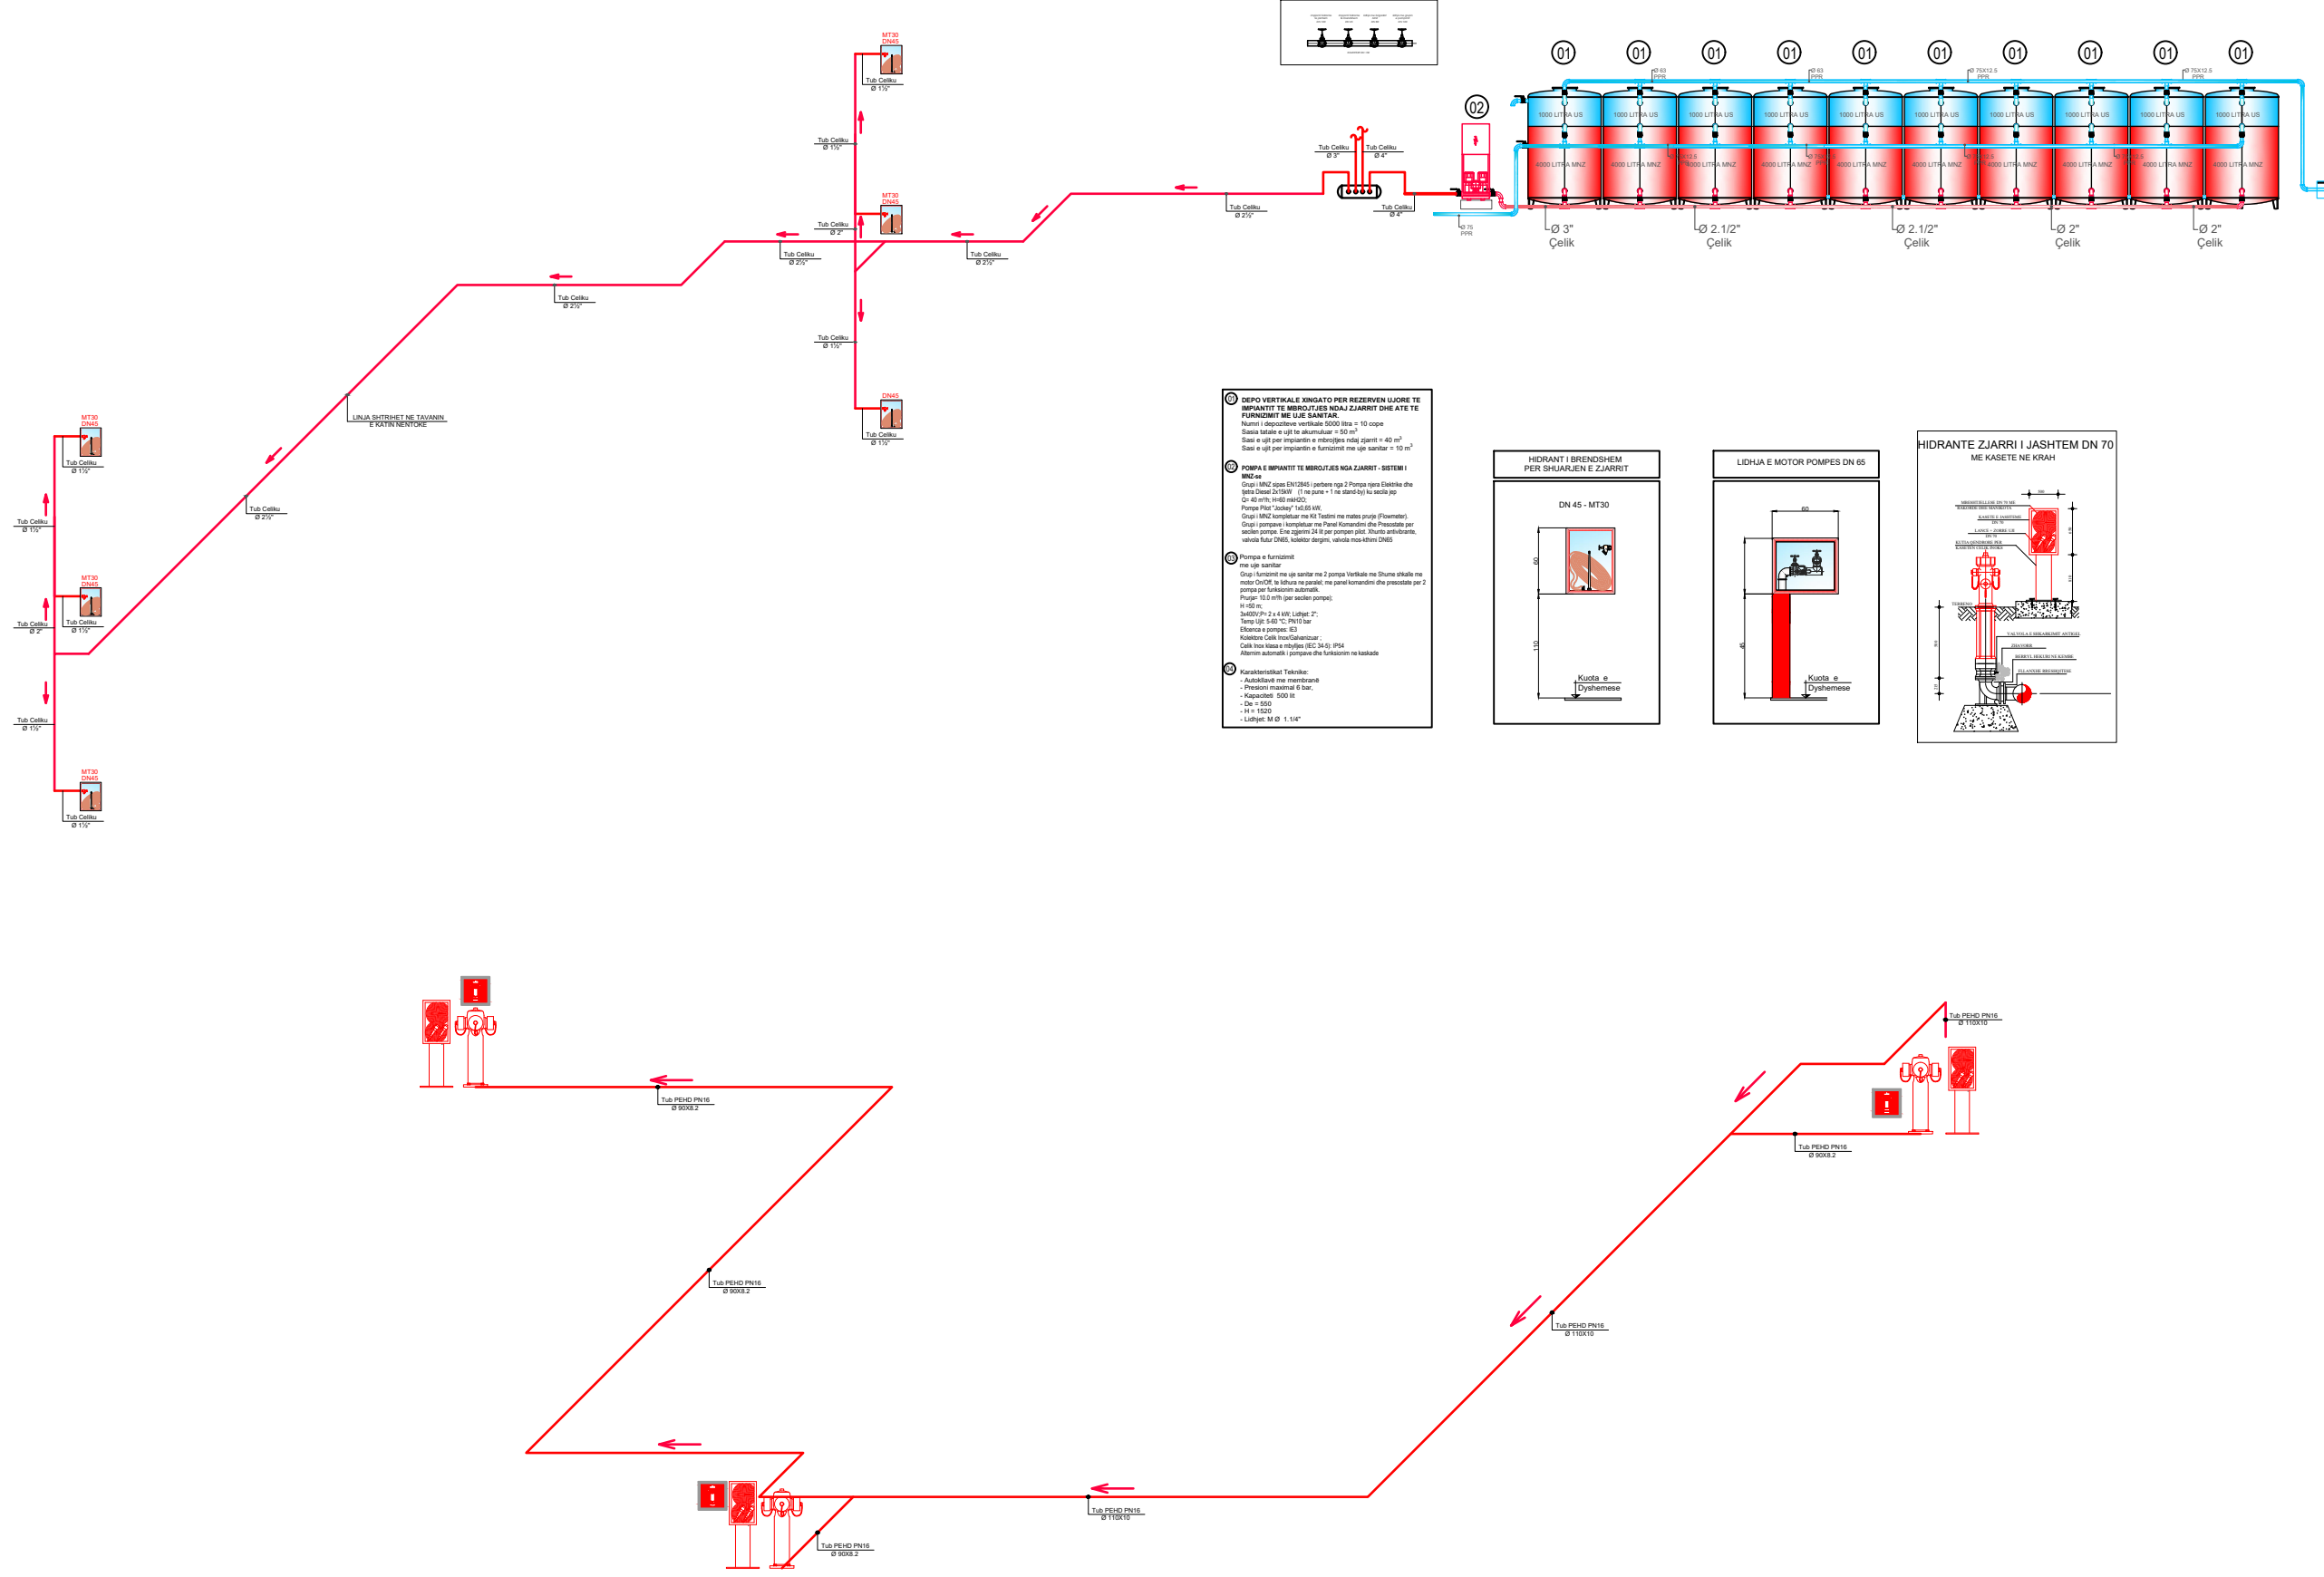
MT30
DN45
Tub Celiku
Ø 1½"

Tub Celiku
Ø 1½"

MT30
DN45

Tub Celiku
Ø 2"

Tub Celiku
Ø 2½"

Tub Celiku
Ø 2½"

Tub Celiku
Ø 2½"

Tub Celiku
Ø 1½"

DN45
Tub Celiku
Ø 1½"

Tub Celiku
Ø 3"

Tub Celiku
Ø 4"

Tub Celiku
Ø 2½"

Tub Celiku
Ø 4"

Ø 75
PPR

02

01 01 01 01 01 01 01 01 01 01

Ø 63
PPR

Ø 63
PPR

Ø 75X12.5
PPR

Ø 75X12.5
PPR

1000 LITRA US
1000 LITRA US
1000 LITRA US
1000 LITRA US
1000 LITRA US
1000 LITRA US
1000 LITRA US
1000 LITRA US
1000 LITRA US
1000 LITRA US

4000 LITRA MNZ
4000 LITRA MNZ
4000 LITRA MNZ
4000 LITRA MNZ
4000 LITRA MNZ
4000 LITRA MNZ
4000 LITRA MNZ
4000 LITRA MNZ
4000 LITRA MNZ
4000 LITRA MNZ

Ø 3"
Çelik

Ø 2.1/2"
Çelik

Ø 2.1/2"
Çelik

Ø 2"
Çelik

Ø 2"
Çelik

Tub Celiku
Ø 2½"

LINJA SHTRIHET NE TAVANIN
E KATIT NENTOKE

Tub Celiku
Ø 2½"

MT30
DN45
Tub Celiku
Ø 1½"

Tub Celiku
Ø 1½"

MT30
DN45
Tub Celiku
Ø 1½"

Tub Celiku
Ø 2"

Tub Celiku
Ø 1½"

MT30
DN45
Tub Celiku
Ø 1½"

01 DEPO VERTIKALE XINGATO PER REZERVEN UJORE TE IMPIANTIT TE MBROJTJES NDAJ ZJARRIT DHE ATE TE FURNIZIMIT ME UJE SANITAR.
Numri i depoziteve vertikale 5000 litra = 10 cope
Sasia tatale e ujit te akumuluar = 50 m$^3$
Sasi e ujit per impiantin e mbrojtjes ndaj zjarrit = 40 m$^3$
Sasi e ujit per impiantin e furnizimit me uje sanitar = 10 m$^3$

02 POMPA E IMPIANTIT TE MBROJTJES NGA ZJARRIT - SISTEMI I MNZ-se
Grupi i MNZ sipas EN12845 i perbere nga 2 Pompa njera Elektrike dhe tjetra Diesel 2x15kW (1 ne pune + 1 ne stand-by) ku secila jep
Q= 40 m³/h; H=60 mH2O;
Pompe Pilot "Jockey" 1x0,65 kW;
Grupi i MNZ kompletuar me Kit Testimi me mates prurje (Flowmeter).
Grupi i pompave i kompletuar me Panel Komandimi dhe Presostate per secilen pompe. Ene zgjerimi 24 lit per pompen pilot. Xhunto antivibrante, valvola flutur DN65, kolektor dergimi, valvola mos-kthimi DN65

03 Pompa e furnizimit me uje sanitar
Grupi i furnizimit me uje sanitar me 2 pompa Vertikale me Shume shkalle me motor On/Off, te lidhura ne paralel; me panel komandimi dhe presostate per 2 pompa per funksionim automatik.
Prurja= 10.0 m³/h (per secilen pompe);
H =50 m;
3x400V;P= 2 x 4 kW; Lidhjet: 2";
Temp Ujit: 5-60 °C; PN10 bar
Eficenca e pompes: IE3
Kolektore Celik Inox/Galvanizuar ;
Celik Inox klasa e mbyljes (IEC 34-5): IP54
Alternim automatik i pompave dhe funksionim ne kaskade

04 Karakteristikat Teknike:
- Autokllavë me membranë
- Presioni maximal 6 bar,
- Kapaciteti 500 lit
- De = 550
- H = 1520
- Lidhjet: M Ø 1.1/4"

HIDRANT I BRENDSHEM
PER SHUARJEN E ZJARRIT
DN 45 - MT30
60
130
Kuota e
Dyshemese

LIDHJA E MOTOR POMPES DN 65
60
45
Kuota e
Dyshemese

HIDRANTE ZJARRI I JASHTEM DN 70
ME KASETE NE KRAH

Tub PEHD PN16
Ø 90X8.2

Tub PEHD PN16
Ø 90X8.2

Tub PEHD PN16
Ø 110X10

Tub PEHD PN16
Ø 90X8.2

Tub PEHD PN16
Ø 110X10

Tub PEHD PN16
Ø 110X10

Tub PEHD PN16
Ø 90X8.2